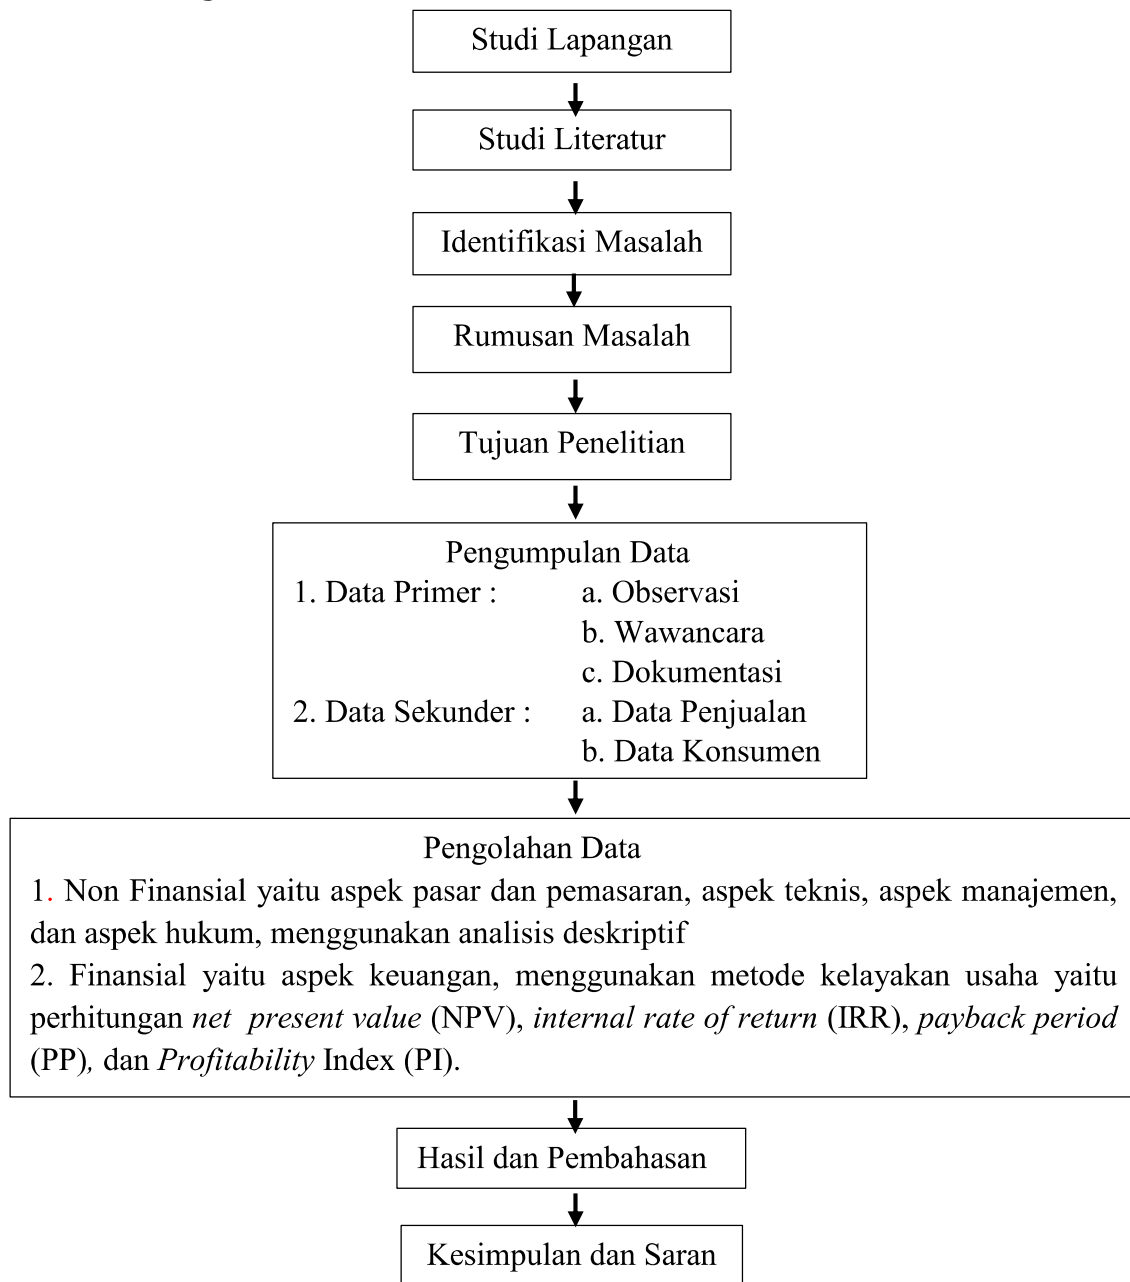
Studi Lapangan

Studi Literatur

Identifikasi Masalah

Rumusan Masalah

Tujuan Penelitian

Pengumpulan Data
1. Data Primer : a. Observasi
b. Wawancara
c. Dokumentasi
2. Data Sekunder : a. Data Penjualan
b. Data Konsumen

Pengolahan Data
1. Non Finansial yaitu aspek pasar dan pemasaran, aspek teknis, aspek manajemen, dan aspek hukum, menggunakan analisis deskriptif
2. Finansial yaitu aspek keuangan, menggunakan metode kelayakan usaha yaitu perhitungan net present value (NPV), internal rate of return (IRR), payback period (PP), dan Profitability Index (PI).

Hasil dan Pembahasan

Kesimpulan dan Saran